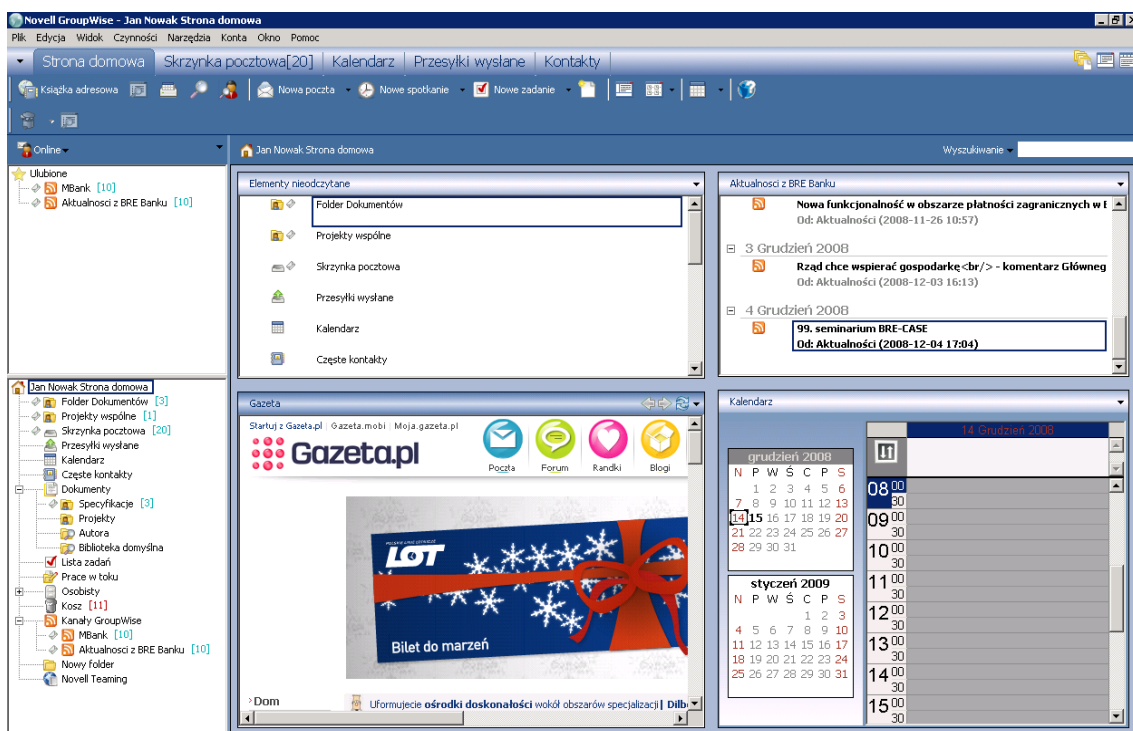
Novell GroupWise - Jan Nowak Strona domowa

Plik Edycja Widok Czynności Narzędzia Konta Okno Pomoc

Strona domowa | Skrzynka pocztowa[20] | Kalendarz | Przesyłki wysłane | Kontakty

Książka adresowa | Nowa poczta | Nowe spotkanie | Nowe zadanie

Online

Ulubione
MBank [10]
Aktualnosci z BRE Banku [10]

Jan Nowak Strona domowa
Folder Dokumentów [3]
Projekty wspólne [1]
Skrzynka pocztowa [20]
Przesyłki wysłane
Kalendarz
Częste kontakty
Dokumenty
Specyfikacje [3]
Projekty
Autora
Biblioteka domyślna
Lista zadań
Prace w toku
Osobisty
Kosz [11]
Kanały GroupWise
MBank [10]
Aktualnosci z BRE Banku [10]
Nowy folder
Novell Teaming

Jan Nowak Strona domowa

Wyszukiwanie

Elementy nieodczytane
Folder Dokumentów
Projekty wspólne
Skrzynka pocztowa
Przesyłki wysłane
Kalendarz
Częste kontakty

Aktualnosci z BRE Banku
Nowa funkcjonalność w obszarze płatności zagranicznych w I
Od: Aktualności (2008-11-26 10:57)
3 Grudzień 2008
Rząd chce wspierać gospodarkę<br/> - komentarz Głównego
Od: Aktualności (2008-12-03 16:13)
4 Grudzień 2008
99. seminarium BRE-CASE
Od: Aktualności (2008-12-04 17:04)

Gazeta
Startuj z Gazeta.pl | Gazeta.mobi | Moja.gazeta.pl
Gazeta.pl
Poczta Forum Randki Blogi
LOT
Bilet do marzeń
Dom
Uformujecie ośrodki doskonałości wokół obszarów specjalizacji | Dilb

Kalendarz
grudzień 2008
| N | P | W | Ś | C | P | S |
|---|---|---|---|---|---|---|
| | 1 | 2 | 3 | 4 | 5 | 6 |
| 7 | 8 | 9 | 10 | 11 | 12 | 13 |
| 14 | 15 | 16 | 17 | 18 | 19 | 20 |
| 21 | 22 | 23 | 24 | 25 | 26 | 27 |
| 28 | 29 | 30 | 31 | | | |

styczeń 2009
| N | P | W | Ś | C | P | S |
|---|---|---|---|---|---|---|
| | | | | 1 | 2 | 3 |
| 4 | 5 | 6 | 7 | 8 | 9 | 10 |
| 11 | 12 | 13 | 14 | 15 | 16 | 17 |
| 18 | 19 | 20 | 21 | 22 | 23 | 24 |
| 25 | 26 | 27 | 28 | 29 | 30 | 31 |

14 Grudzień 2008
08 00 30
09 00 30
10 00 30
11 00 30
12 00 30
13 00 30
14 00 30
15 00 30